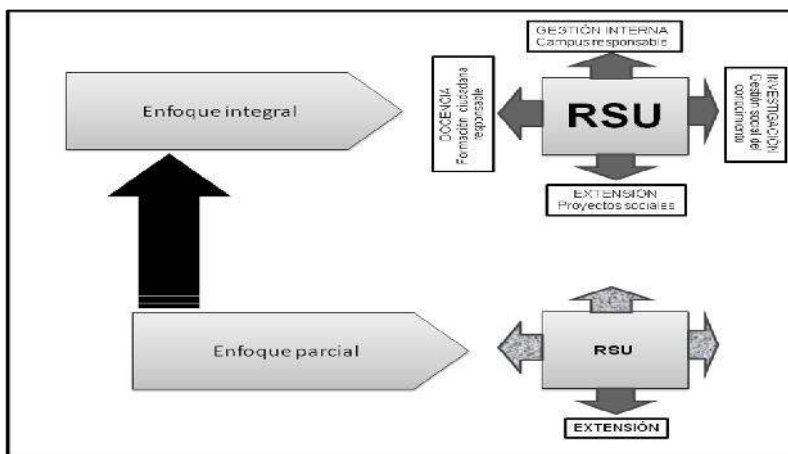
Enfoque integral

GESTIÓN INTERNA
Campus responsable

DOCENCIA
Formación ciudadana responsable

RSU

INVESTIGACIÓN
Gestión social del conocimiento

EXTENSIÓN
Proyectos sociales

Enfoque parcial

RSU

EXTENSIÓN